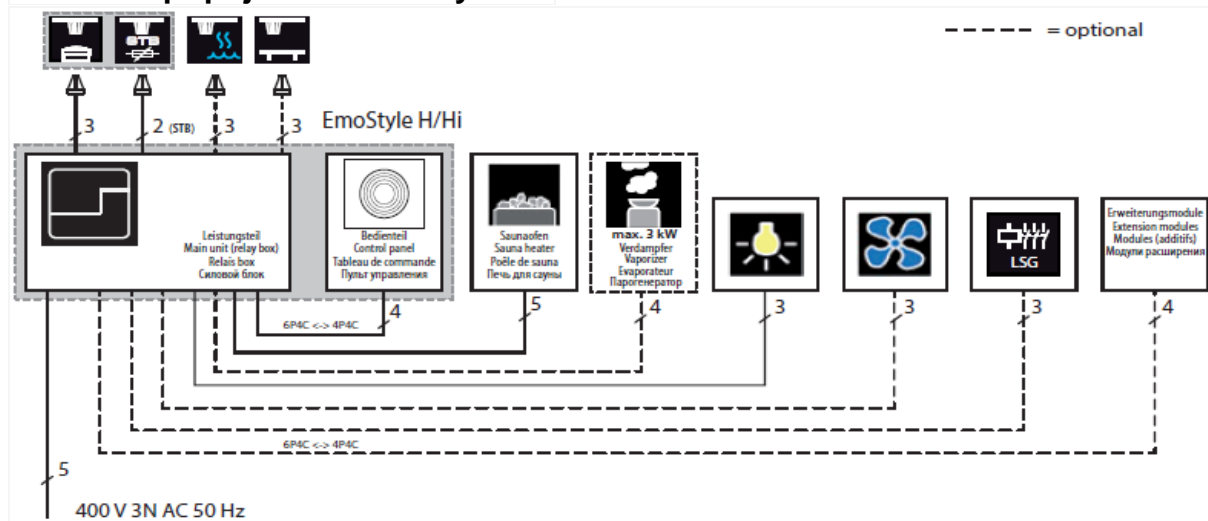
= optional

3
2 (STB)
3
3

EmoStyle H/Hi

STB

Leistungsteil
Main unit (relay box)
Relais box
Силовой блок

Bedienteil
Control panel
Tableau de commande
Пульт управления

Saunaofen
Sauna heater
Poêle de sauna
Печь для сауны

max. 3 kW
Verdampfer
Vaporizer
Evaporateur
Парогенератор

LSG

Erweiterungsmodule
Extension modules
Modules (additifs)
Модули расширения

4
6P4C <-> 4P4C
5
4
3
3
3
4

6P4C <-> 4P4C

5

400 V 3N AC 50 Hz